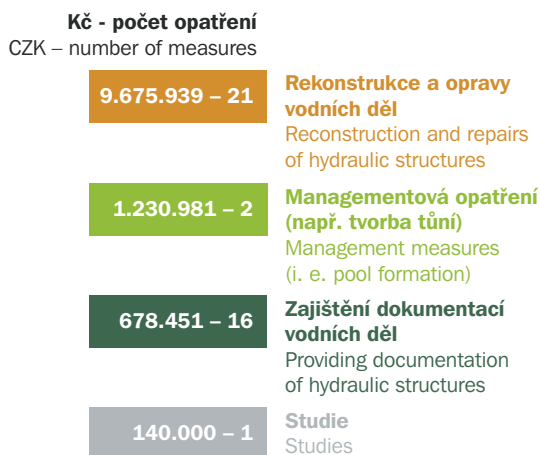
Kč - počet opatření
CZK – number of measures

9.675.939 – 21

Rekonstrukce a opravy vodních děl
Reconstruction and repairs of hydraulic structures

1.230.981 – 2

Managementová opatření (např. tvorba tůní)
Management measures (i. e. pool formation)

678.451 – 16

Zajištění dokumentací vodních děl
Providing documentation of hydraulic structures

140.000 – 1

Studie
Studies